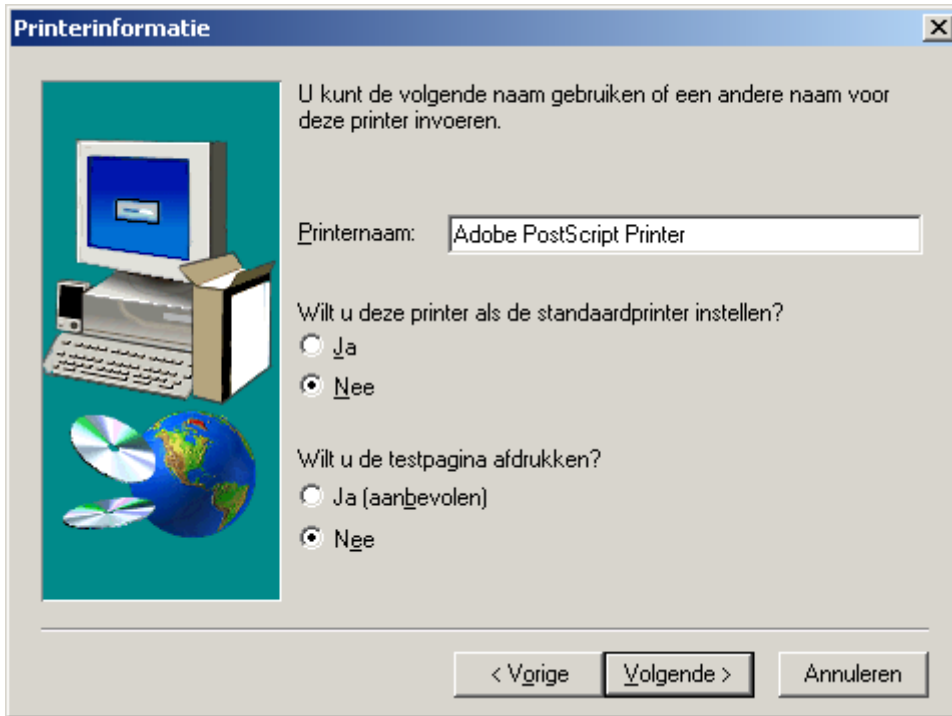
Printerinformatie

U kunt de volgende naam gebruiken of een andere naam voor deze printer invoeren.

Printernaam: Adobe PostScript Printer

Wilt u deze printer als de standaardprinter instellen?
Ja
Nee

Wilt u de testpagina afdrukken?
Ja (aanbevolen)
Nee

< Vorige | Volgende > | Annuleren